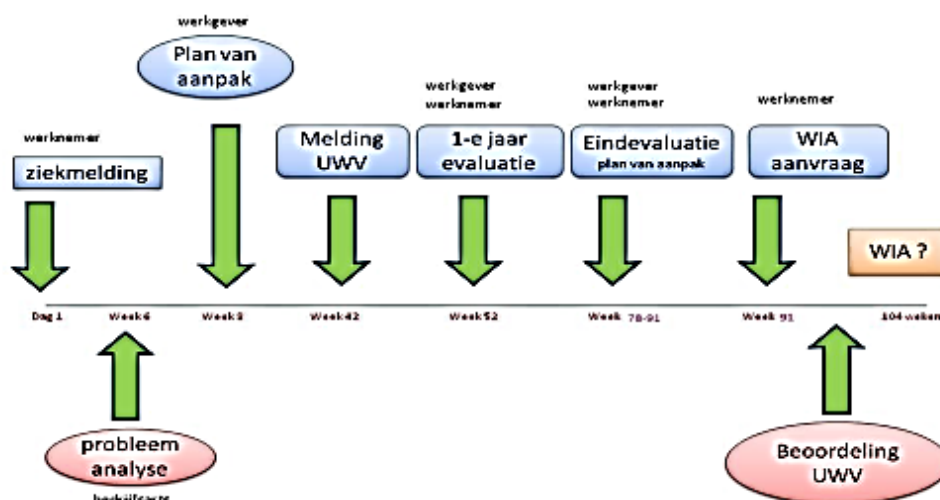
werkgever

Plan van aanpak

werknemer

ziekmelding

Melding UWV

werkgever
werknemer

1-e jaar evaluatie

werkgever
werknemer

Eindevaluatie
plan van aanpak

werknemer

WIA aanvraag

WIA ?

Dag 1
Week 6
Week 8
Week 42
Week 52
Week 78-91
Week 91
104 weken

probleem analyse

bedrijfsarts

Beoordeling UWV